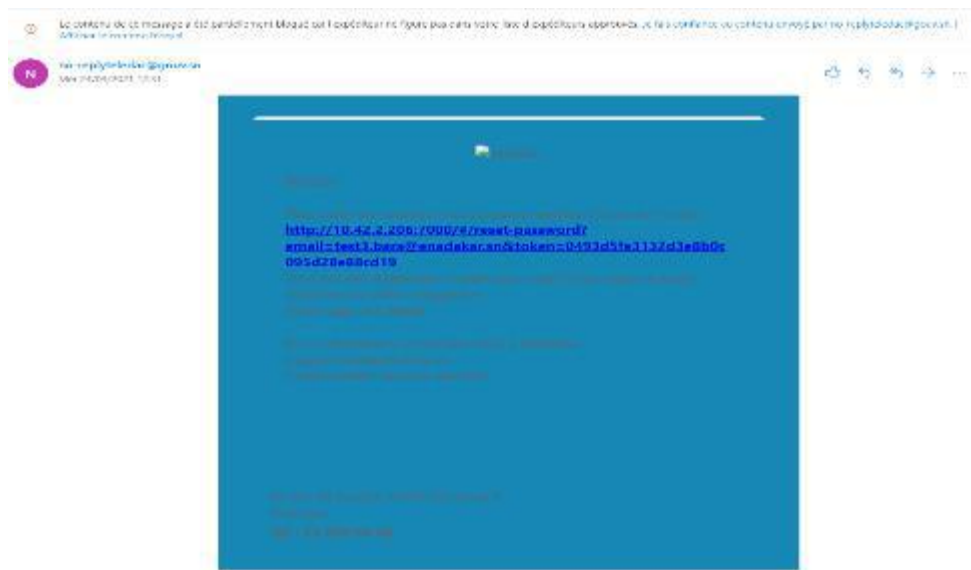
Le contenu de ce message a été partiellement bloqué car l'expéditeur ne figure pas dans votre liste d'expéditeurs approuvés. Je fais confiance au contenu envoyé par no-replytelebac@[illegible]. Afficher le contenu bloqué

N
no-replytelebac@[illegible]
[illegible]

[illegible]

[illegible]

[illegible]
http://10.42.2.206:7000/#/reset-password?email=test3.bare@enadekar.sn&token=0493d5fe3132d3e8b0c095d28e88cd19
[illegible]
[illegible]
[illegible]

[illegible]
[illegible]
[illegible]

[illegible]
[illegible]
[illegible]